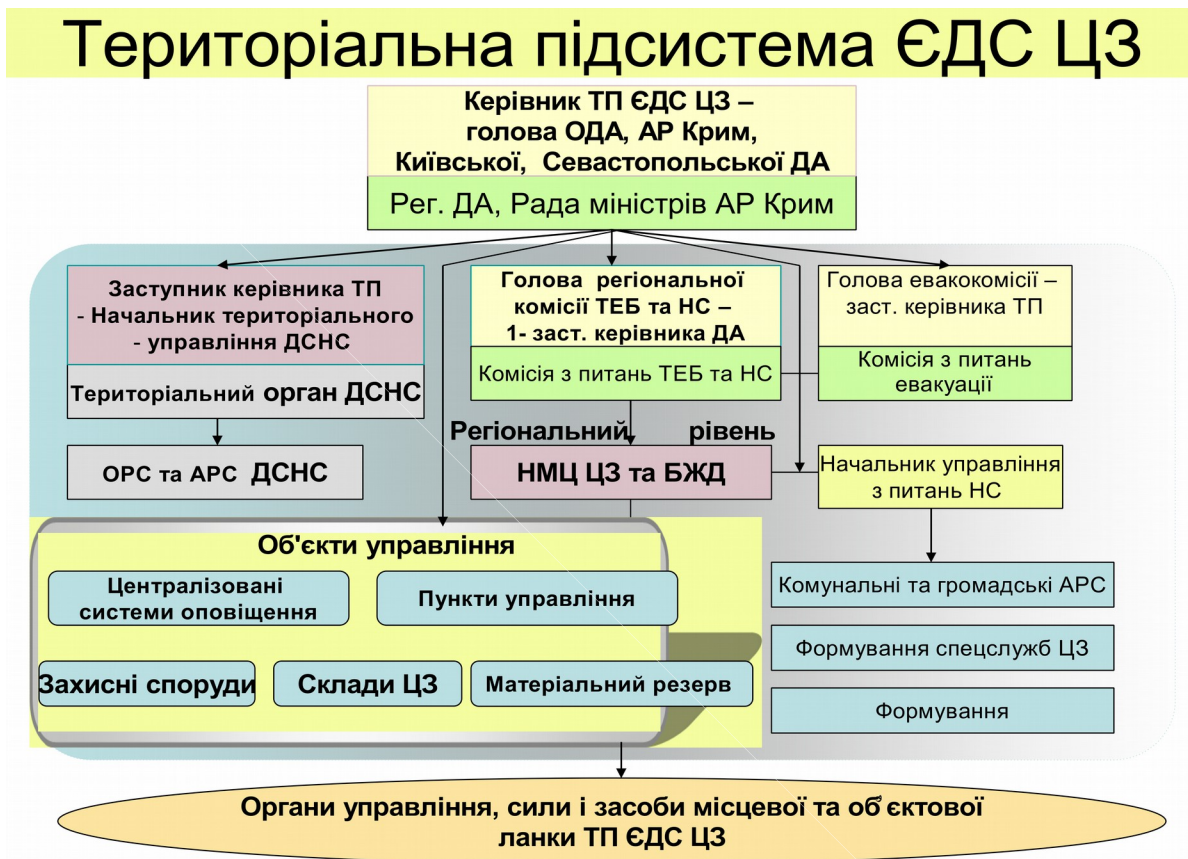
Територіальна підсистема ЄДС ЦЗ

Керівник ТП ЄДС ЦЗ – голова ОДА, АР Крим, Київської, Севастопольської ДА

Рег. ДА, Рада міністрів АР Крим

Заступник керівника ТП - Начальник територіального - управління ДСНС

Територіальний орган ДСНС

Голова регіональної комісії ТЕБ та НС – 1- заст. керівника ДА

Комісія з питань ТЕБ та НС

Голова евакокомісії – заст. керівника ТП

Комісія з питань евакуації

ОРС та АРС ДСНС

Регіональний рівень

НМЦ ЦЗ та БЖД

Начальник управління з питань НС

Об'єкти управління

Централізовані системи оповіщення

Пункти управління

Захисні споруди

Склади ЦЗ

Матеріальний резерв

Комунальні та громадські АРС

Формування спецслужб ЦЗ

Формування

Органи управління, сили і засоби місцевої та об'єктової ланки ТП ЄДС ЦЗ